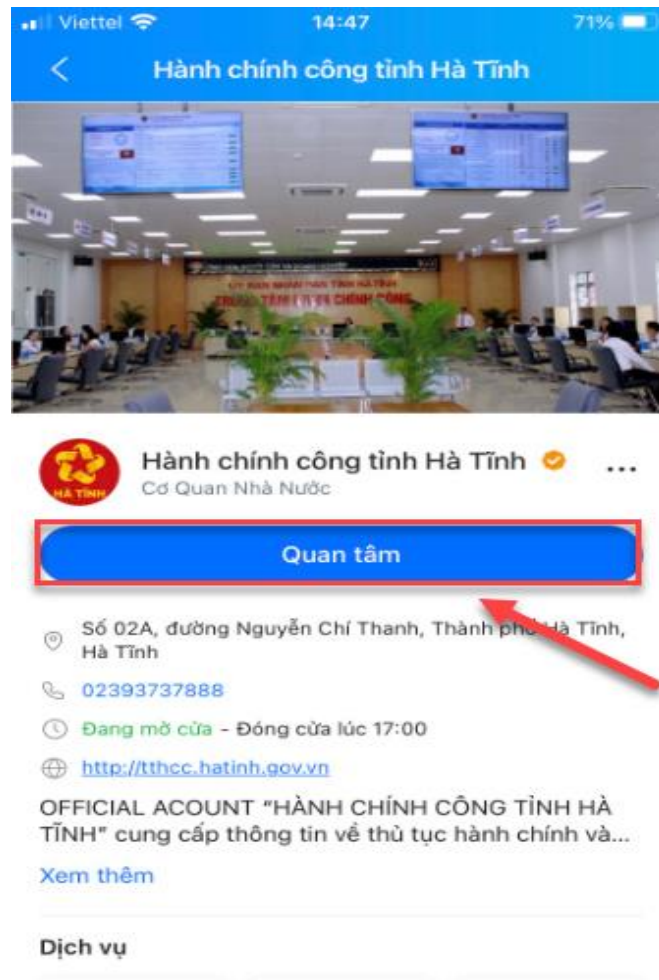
Viettel 14:47 71%

Hành chính công tỉnh Hà Tĩnh

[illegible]

TRUNG TÂM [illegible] CHÍNH CÔNG

HÀ TĨNH

Hành chính công tỉnh Hà Tĩnh

Cơ Quan Nhà Nước

...

Quan tâm

Số 02A, đường Nguyễn Chí Thanh, Thành phố Hà Tĩnh, Hà Tĩnh

02393737888

Đang mở cửa - Đóng cửa lúc 17:00

http://tthcc.hatinh.gov.vn

OFFICIAL ACOUNT "HÀNH CHÍNH CÔNG TỈNH HÀ TĨNH" cung cấp thông tin về thủ tục hành chính và...

Xem thêm

Dịch vụ